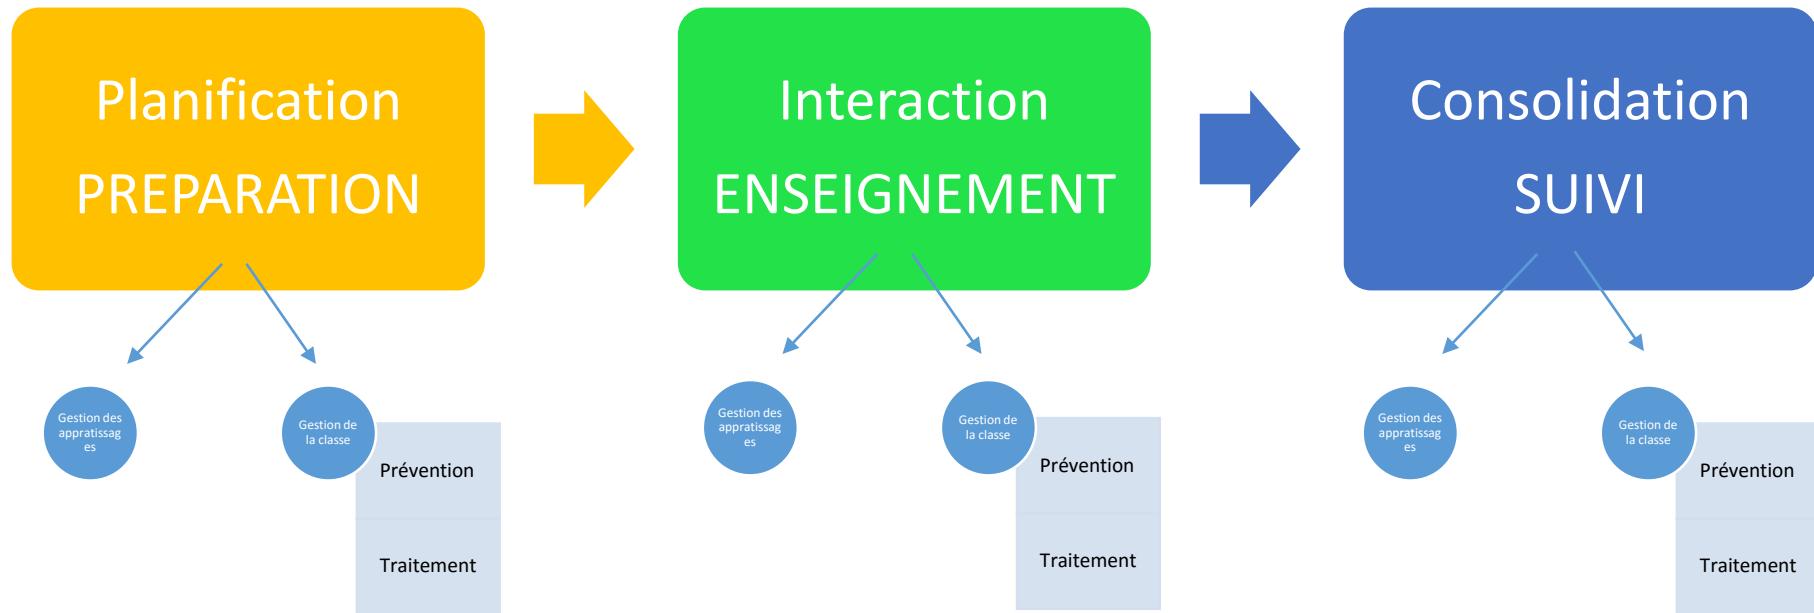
Planification

PREPARATION

Gestion des apprentissages

Gestion de la classe

Prévention

Traitement

Interaction

ENSEIGNEMENT

Gestion des apprentissages

Gestion de la classe

Prévention

Traitement

Consolidation

SUIVI

Gestion des apprentissages

Gestion de la classe

Prévention

Traitement